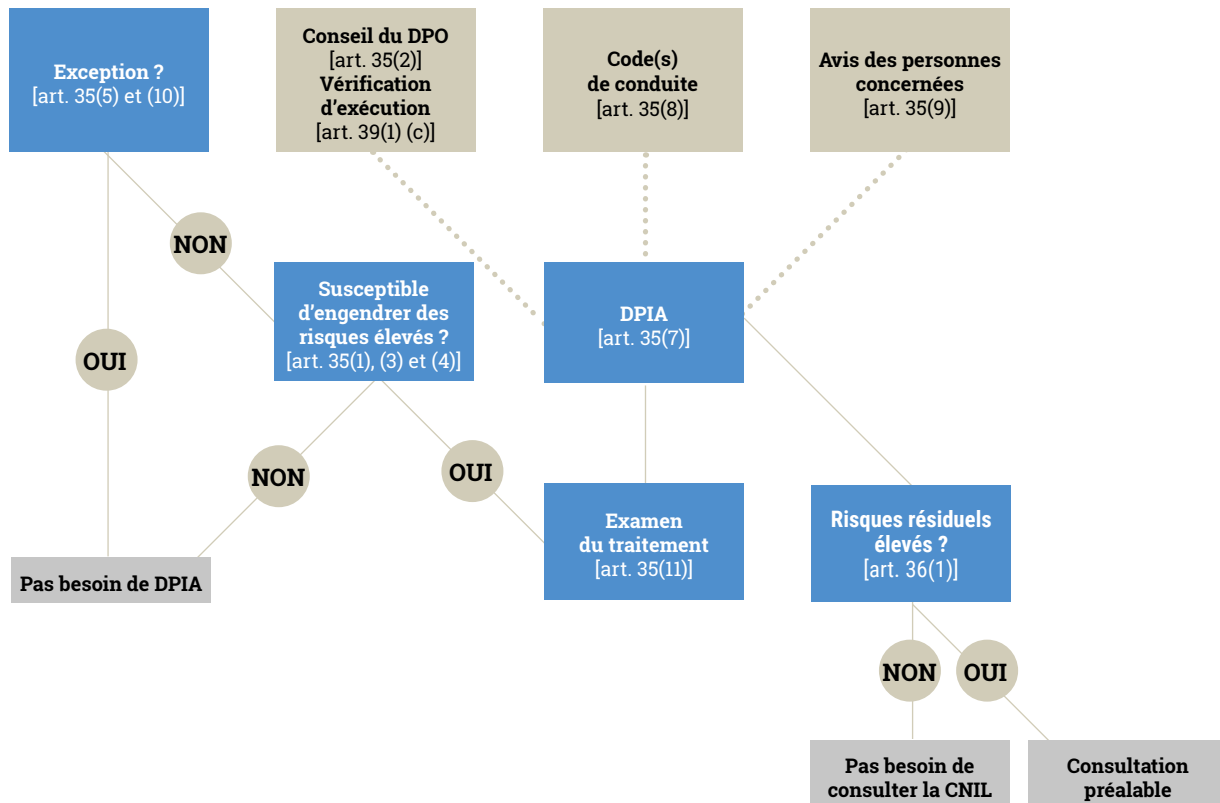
Exception ?
[art. 35(5) et (10)]

Conseil du DPO
[art. 35(2)]
Vérification d'exécution
[art. 39(1) (c)]

Code(s) de conduite
[art. 35(8)]

Avis des personnes concernées
[art. 35(9)]

NON

OUI

Susceptible d'engendrer des risques élevés ?
[art. 35(1), (3) et (4)]

DPIA
[art. 35(7)]

NON

OUI

Pas besoin de DPIA

Examen du traitement
[art. 35(11)]

Risques résiduels élevés ?
[art. 36(1)]

NON

OUI

Pas besoin de consulter la CNIL

Consultation préalable